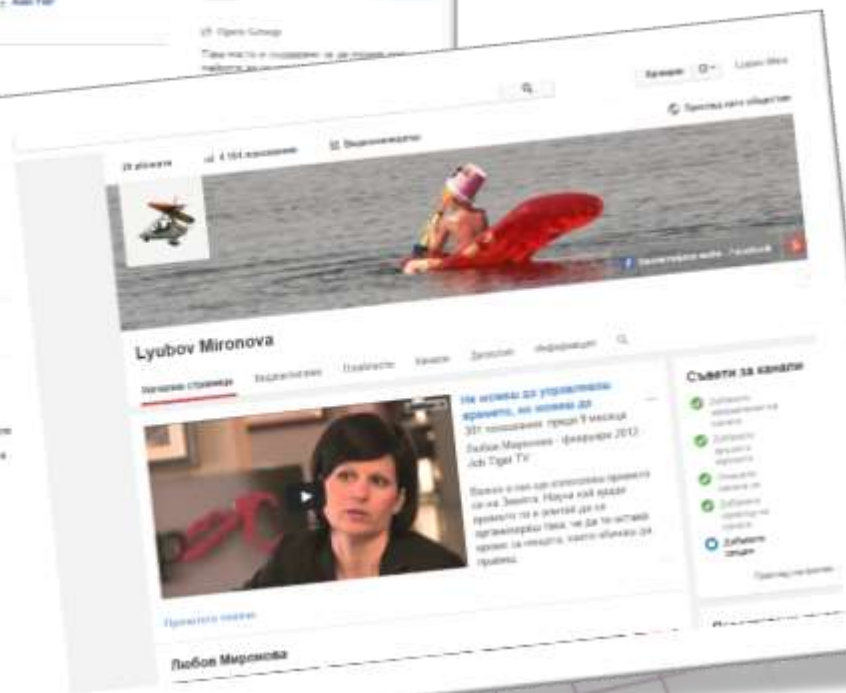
Lyubov Mironova

Начална страница

Видеоклипове

Плейлисти

Канали

Дискусия

Информация

Не можеш да управляваш времето, но можеш да

391 показвания преди 9 месеца

Любов Миронова · февруари 2013

Job Tiger TV

Съвети за канали

Любов Миронова